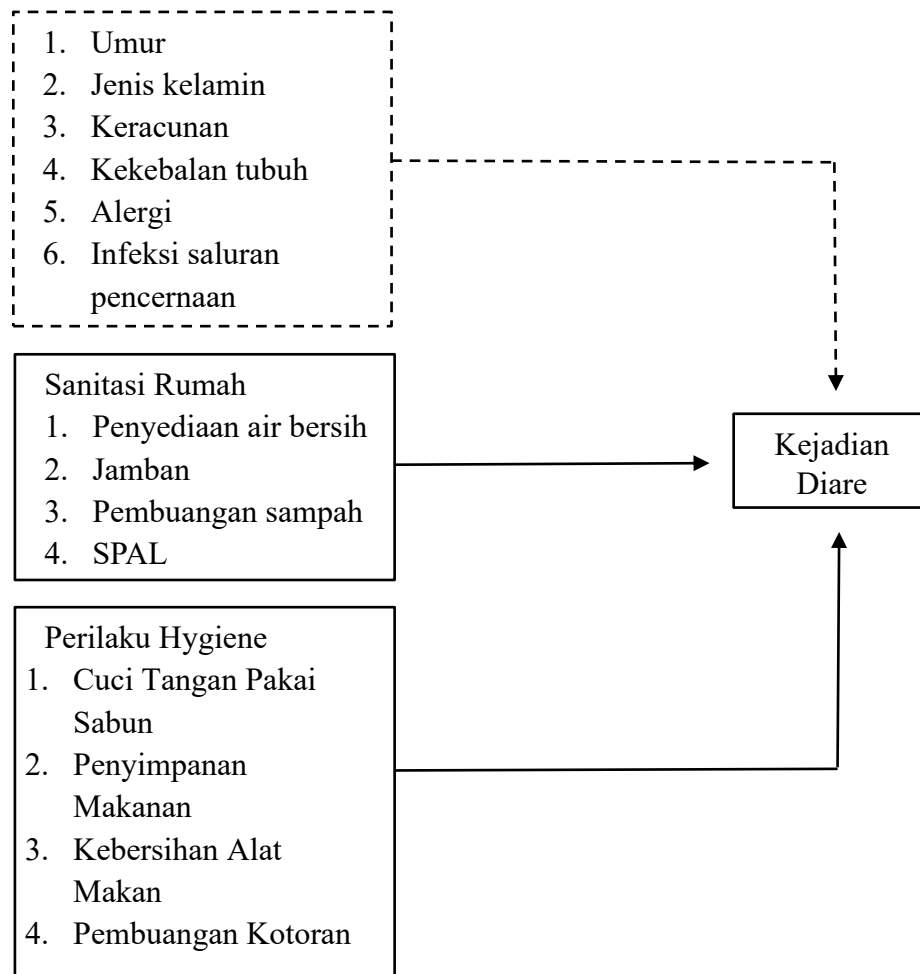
1. Umur
2. Jenis kelamin
3. Keracunan
4. Kekebalan tubuh
5. Alergi
6. Infeksi saluran pencernaan

Sanitasi Rumah
1. Penyediaan air bersih
2. Jamban
3. Pembuangan sampah
4. SPAL

Kejadian Diare

Perilaku Hygiene
1. Cuci Tangan Pakai Sabun
2. Penyimpanan Makanan
3. Kebersihan Alat Makan
4. Pembuangan Kotoran